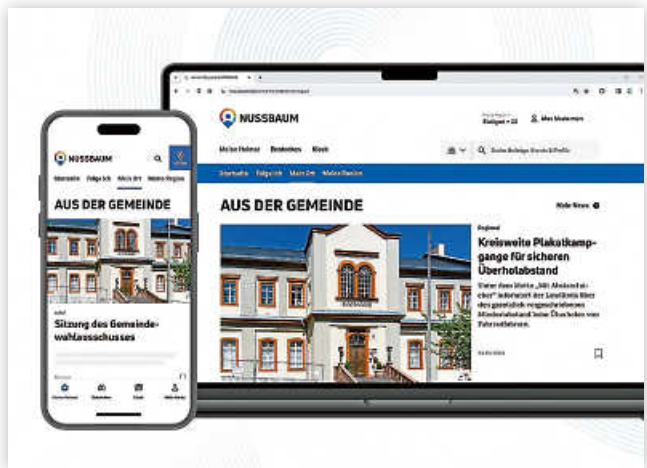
NUSSBAUM

Startseite Folge ich Mein Ort Meine Region

AUS DER GEMEINDE

Sitzung des Gemeindewahlausschusses

NUSSBAUM

Mein Nussbaum

Meine Heimat Entdecken Abonnieren

Startseite Folge ich Mein Ort Meine Region

AUS DER GEMEINDE

Mehr News

Regional

Kreisweite Plakatkampagne für sicheren Überholabstand

Unter dem Motto „Mit Abstand sicher" informiert der Landkreis über den gesetzlich vorgeschriebenen Mindestabstand beim Überholen von Fahrradfahrern.